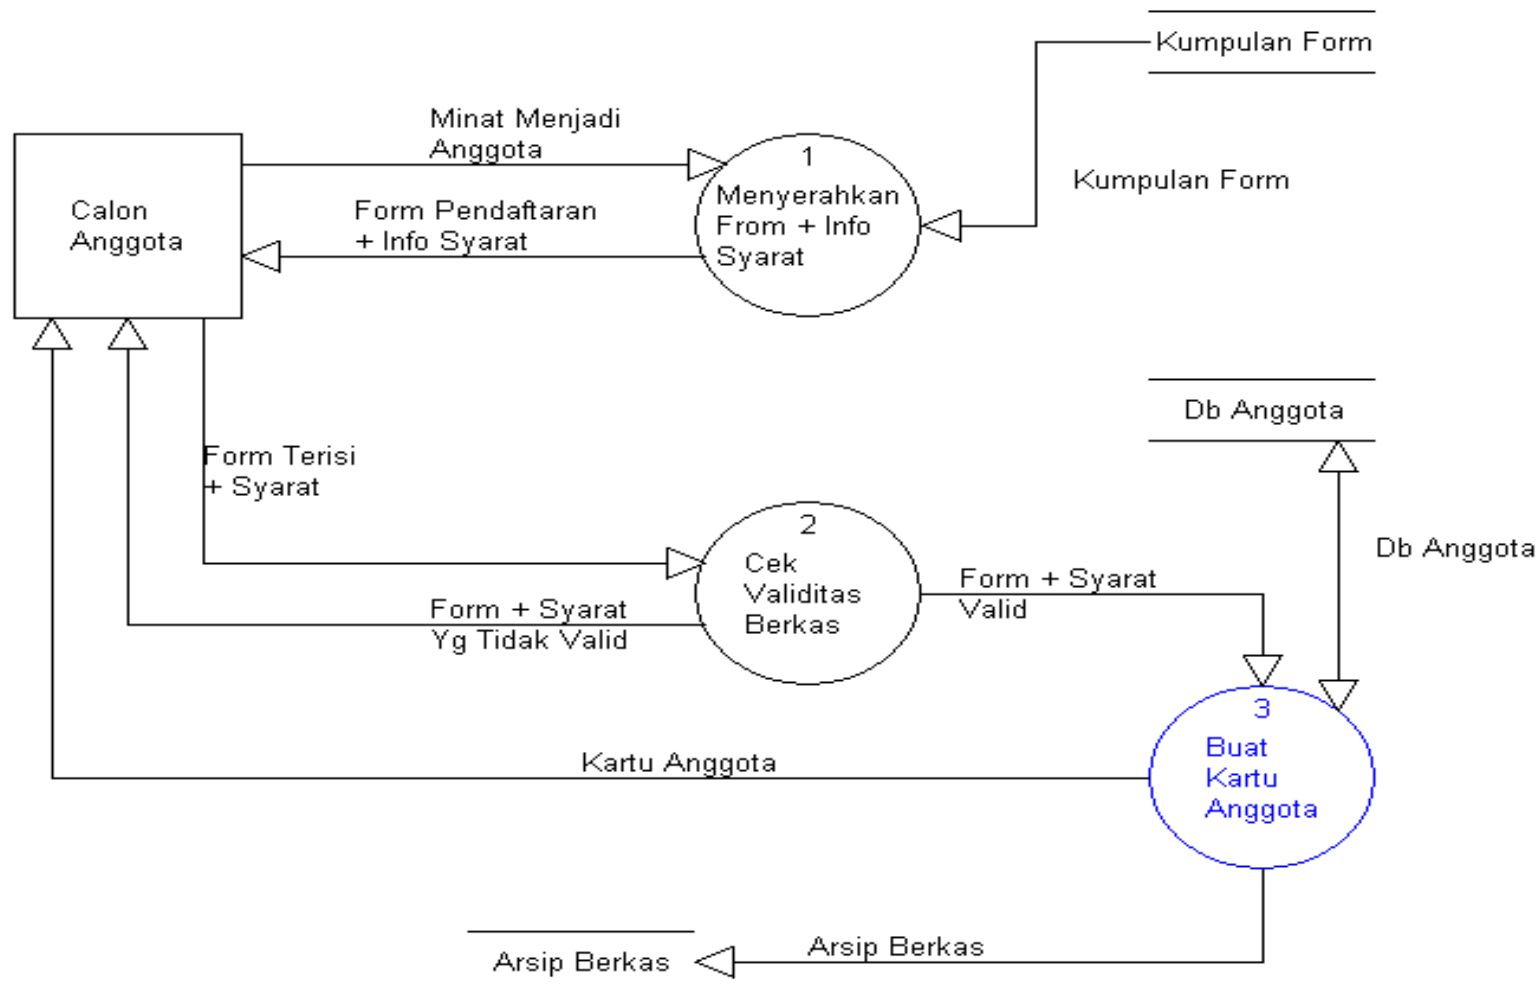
Kumpulan Form

Minat Menjadi Anggota

Calon Anggota

Form Pendaftaran + Info Syarat

1
Menyerahkan From + Info Syarat

Kumpulan Form

Db Anggota

Form Terisi + Syarat

2
Cek Validitas Berkas

Form + Syarat Yg Tidak Valid

Form + Syarat Valid

Db Anggota

3
Buat Kartu Anggota

Kartu Anggota

Arsip Berkas

Arsip Berkas